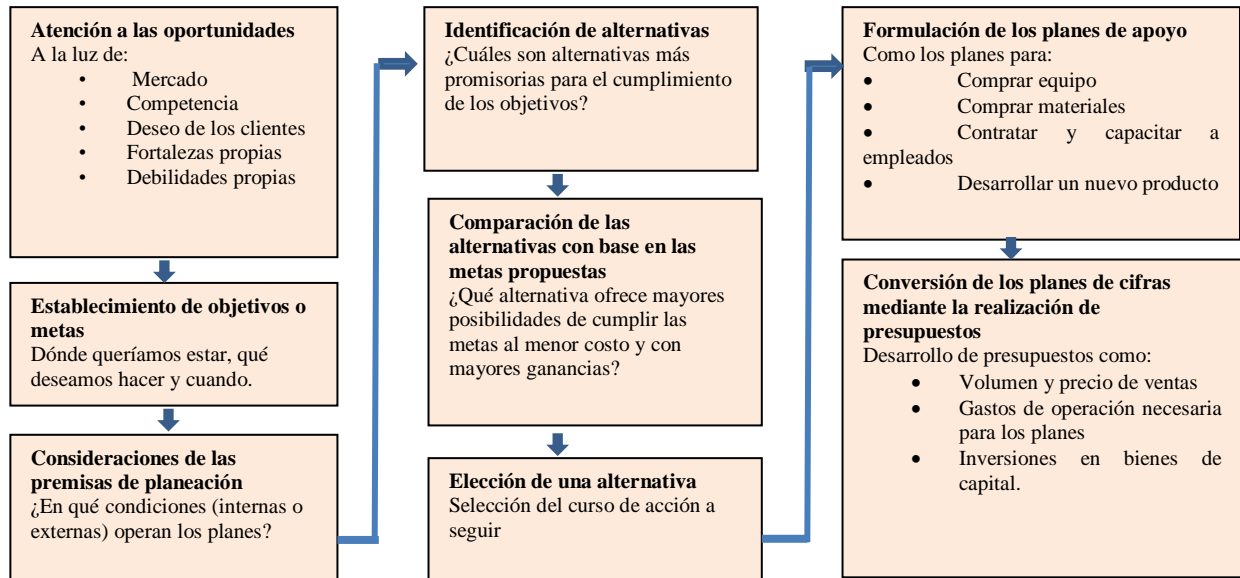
**Atención a las oportunidades**
A la luz de:
- Mercado
- Competencia
- Deseo de los clientes
- Fortalezas propias
- Debilidades propias

**Establecimiento de objetivos o metas**
Dónde queríamos estar, qué deseamos hacer y cuando.

**Consideraciones de las premisas de planeación**
¿En qué condiciones (internas o externas) operan los planes?

**Identificación de alternativas**
¿Cuáles son alternativas más promisorias para el cumplimiento de los objetivos?

**Comparación de las alternativas con base en las metas propuestas**
¿Qué alternativa ofrece mayores posibilidades de cumplir las metas al menor costo y con mayores ganancias?

**Elección de una alternativa**
Selección del curso de acción a seguir

**Formulación de los planes de apoyo**
Como los planes para:
- Comprar equipo
- Comprar materiales
- Contratar y capacitar a empleados
- Desarrollar un nuevo producto

**Conversión de los planes de cifras mediante la realización de presupuestos**
Desarrollo de presupuestos como:
- Volumen y precio de ventas
- Gastos de operación necesaria para los planes
- Inversiones en bienes de capital.